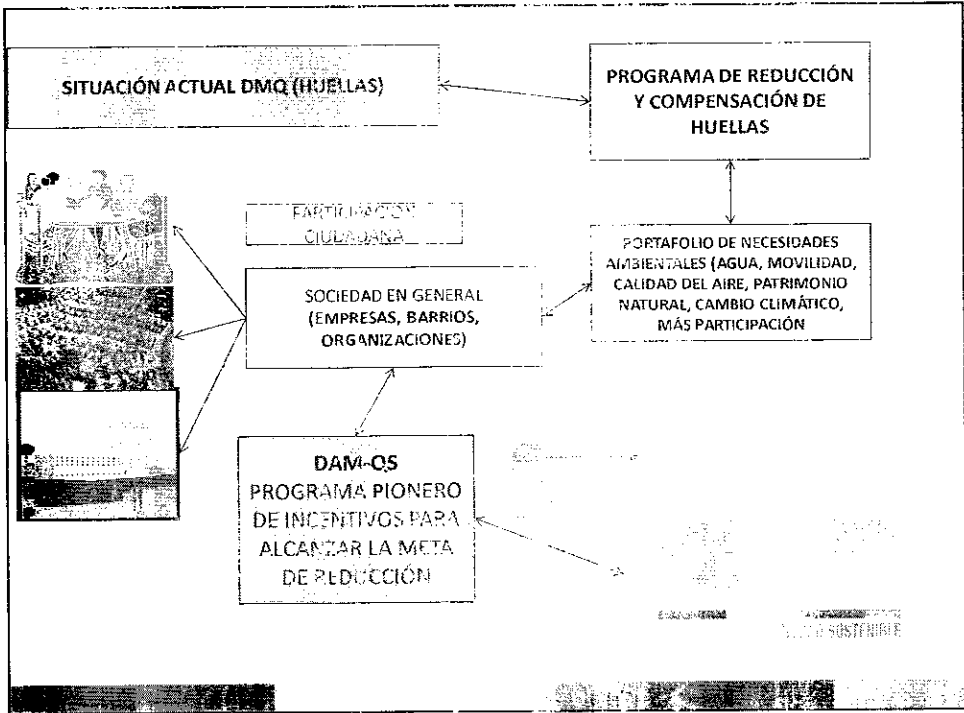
SITUACIÓN ACTUAL DMQ (HUELLAS)

PROGRAMA DE REDUCCIÓN Y COMPENSACIÓN DE HUELLAS

PARTICIPACIÓN CIUDADANA

SOCIEDAD EN GENERAL (EMPRESAS, BARRIOS, ORGANIZACIONES)

PORTAFOLIO DE NECESIDADES AMBIENTALES (AGUA, MOVILIDAD, CALIDAD DEL AIRE, PATRIMONIO NATURAL, CAMBIO CLIMÁTICO, MÁS PARTICIPACIÓN

DAM-OS
PROGRAMA PIONERO DE INCENTIVOS PARA ALCANZAR LA META DE REDUCCIÓN

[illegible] SOSTENIBLE